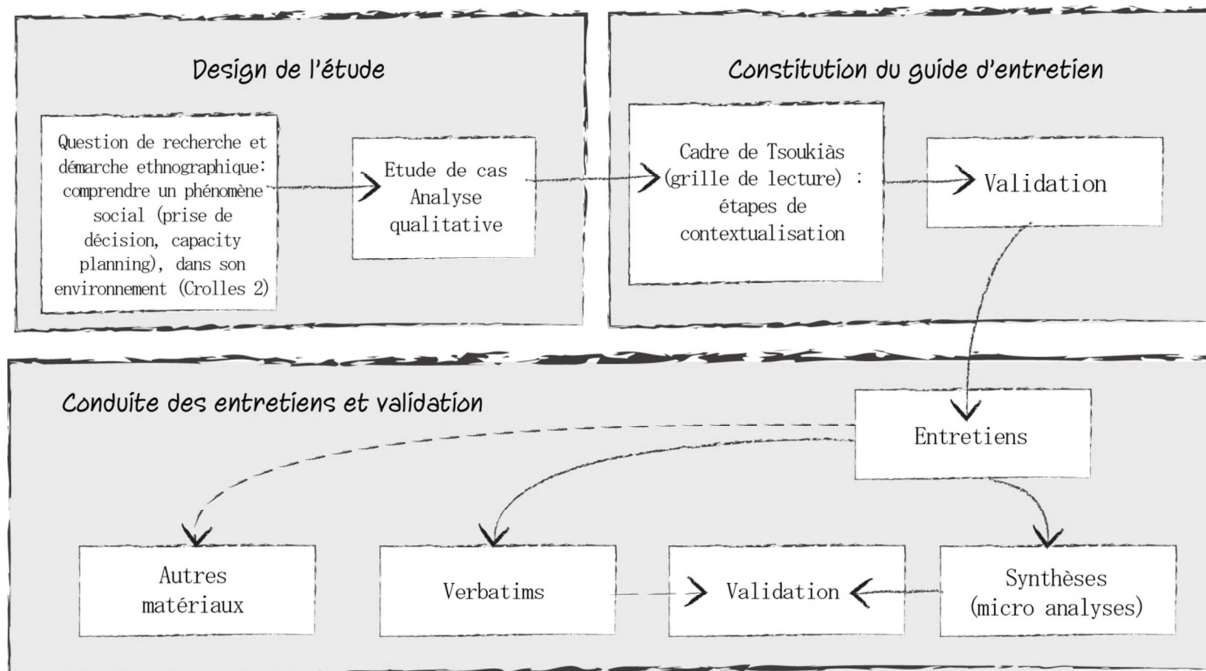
Design de l'étude

Question de recherche et démarche ethnographique: comprendre un phénomène social (prise de décision, capacity planning), dans son environnement (Crolles 2)

Etude de cas Analyse qualitative

Constitution du guide d'entretien

Cadre de Tsoukiàs (grille de lecture) : étapes de contextualisation

Validation

Conduite des entretiens et validation

Entretiens

Autres matériaux

Verbatims

Validation

Synthèses (micro analyses)